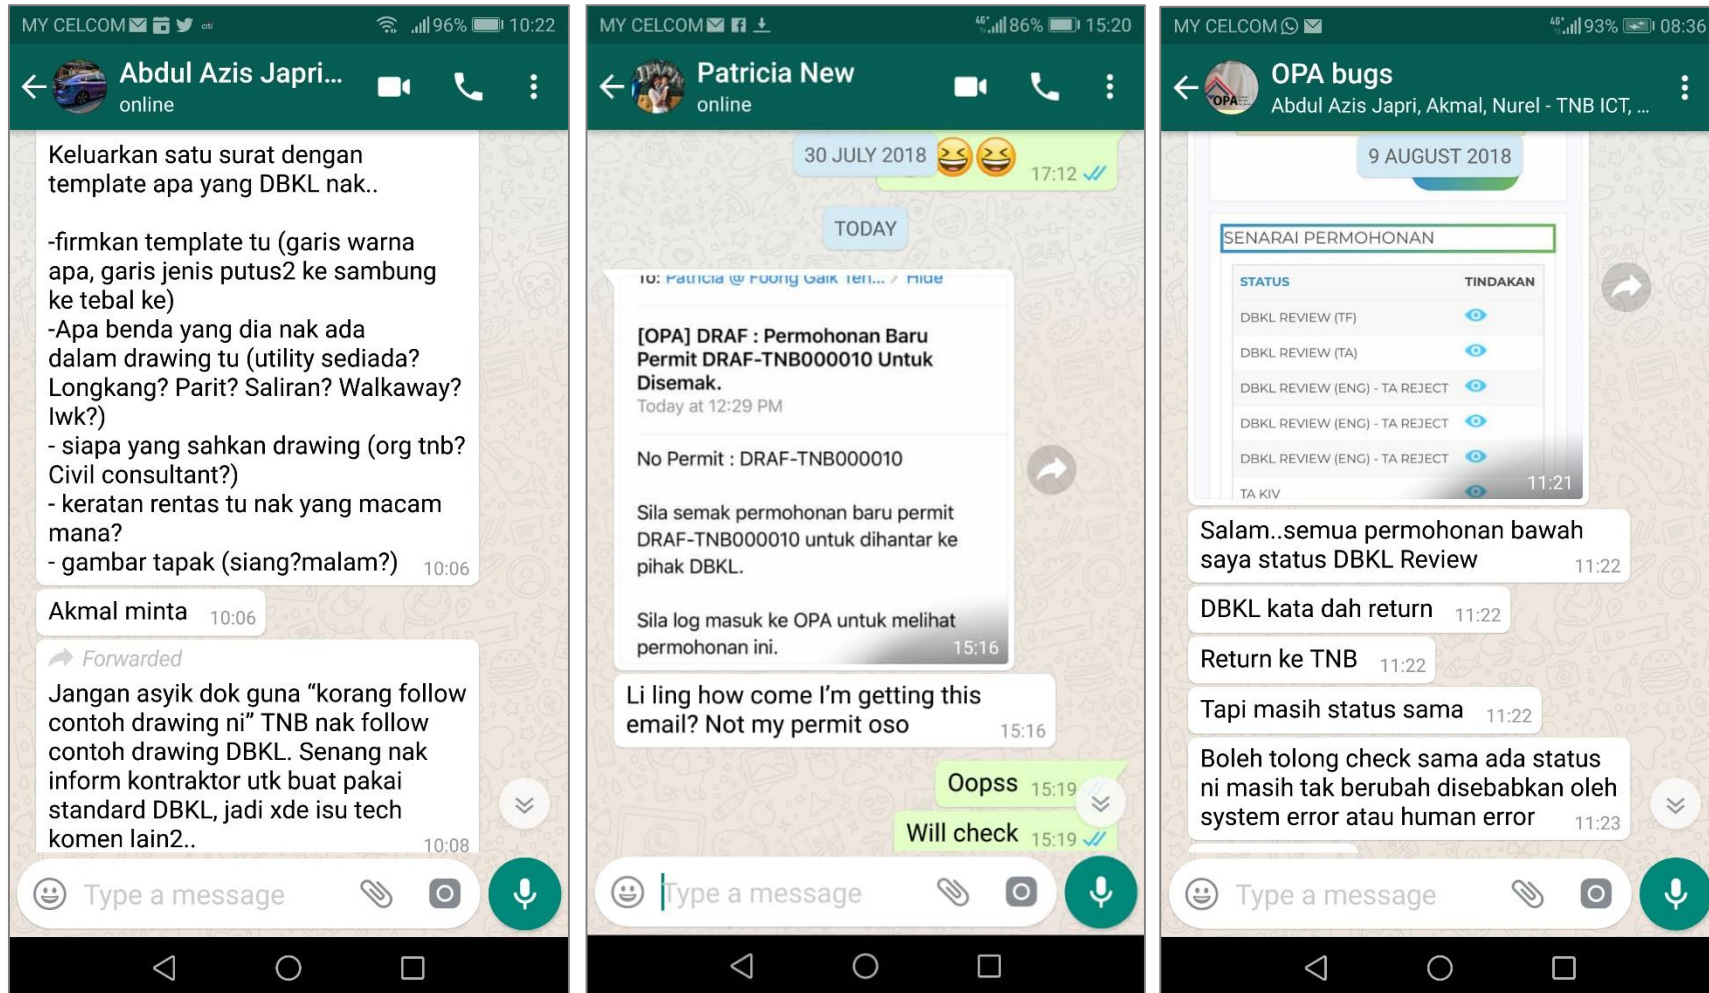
MY CELCOM 96% 10:22

Abdul Azis Japri...
online

Keluarkan satu surat dengan template apa yang DBKL nak..

-firmkan template tu (garis warna apa, garis jenis putus2 ke sambung ke tebal ke)
-Apa benda yang dia nak ada dalam drawing tu (utility sediada? Longkang? Parit? Saliran? Walkaway? lwk?)
- siapa yang sahkan drawing (org tnb? Civil consultant?)
- keratan rentas tu nak yang macam mana?
- gambar tapak (siang?malam?) 10:06

Akmal minta 10:06

Forwarded
Jangan asyik dok guna "korang follow contoh drawing ni" TNB nak follow contoh drawing DBKL. Senang nak inform kontraktor utk buat pakai standard DBKL, jadi xde isu tech komen lain2.. 10:08

Type a message

MY CELCOM 86% 15:20

Patricia New
online

30 JULY 2018 17:12

TODAY

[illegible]

[OPA] DRAF : Permohonan Baru Permit DRAF-TNB000010 Untuk Disemak.
Today at 12:29 PM

No Permit : DRAF-TNB000010

Sila semak permohonan baru permit DRAF-TNB000010 untuk dihantar ke pihak DBKL.

Sila log masuk ke OPA untuk melihat permohonan ini. 15:16

Li ling how come I'm getting this email? Not my permit oso 15:16

Oopss 15:19

Will check 15:19

Type a message

MY CELCOM 93% 08:36

OPA bugs
Abdul Azis Japri, Akmal, Nurel - TNB ICT, ...

9 AUGUST 2018

SENARAI PERMOHONAN

| STATUS | TINDAKAN |
|---|---|
| DBKL REVIEW (TF) | |
| DBKL REVIEW (TA) | |
| DBKL REVIEW (ENG) - TA REJECT | |
| DBKL REVIEW (ENG) - TA REJECT | |
| DBKL REVIEW (ENG) - TA REJECT | |
| TA KIV | |

11:21

Salam..semua permohonan bawah saya status DBKL Review 11:22

DBKL kata dah return 11:22

Return ke TNB 11:22

Tapi masih status sama 11:22

Boleh tolong check sama ada status ni masih tak berubah disebabkan oleh system error atau human error 11:23

Type a message